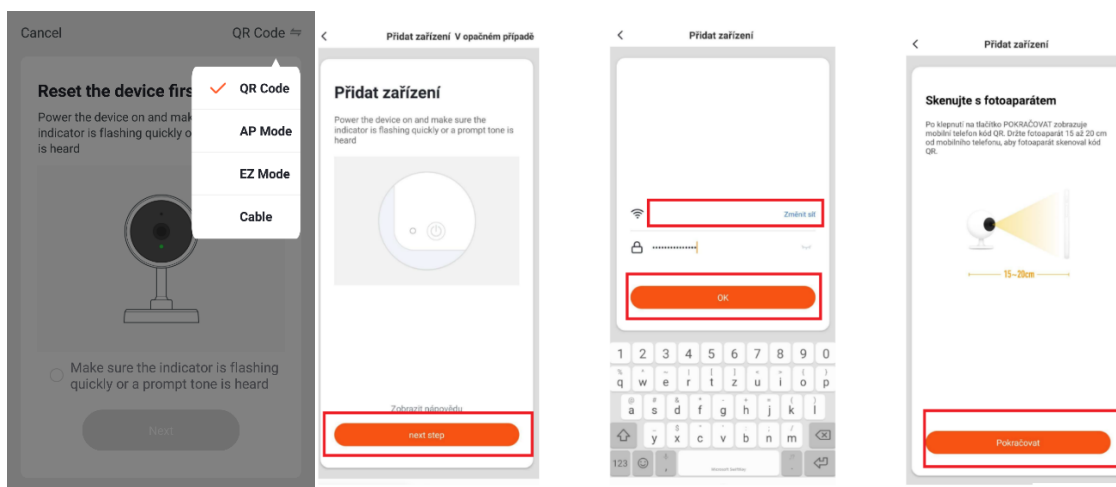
Cancel

QR Code

QR Code

AP Mode

EZ Mode

Cable

Reset the device firs

Power the device on and mak indicator is flashing quickly o is heard

Make sure the indicator is flashing quickly or a prompt tone is heard

Next

Přidat zařízení V opačném případě

Přidat zařízení

Power the device on and make sure the indicator is flashing quickly or a prompt tone is heard

Zobrazit nápovědu

next step

Přidat zařízení

Změnit síť

OK

1 2 3 4 5 6 7 8 9 0

q w e r t z u i o p

a s d f g h j k l

y x c v b n m

123

Přidat zařízení

Skenujte s fotoaparátem

Po klepnutí na tlačítko POKRAČOVAT zobrazuje mobilní telefon kód QR. Držte fotoaparát 15 až 20 cm od mobilního telefonu, aby fotoaparát skenoval kód QR.

15~20cm

Pokračovat